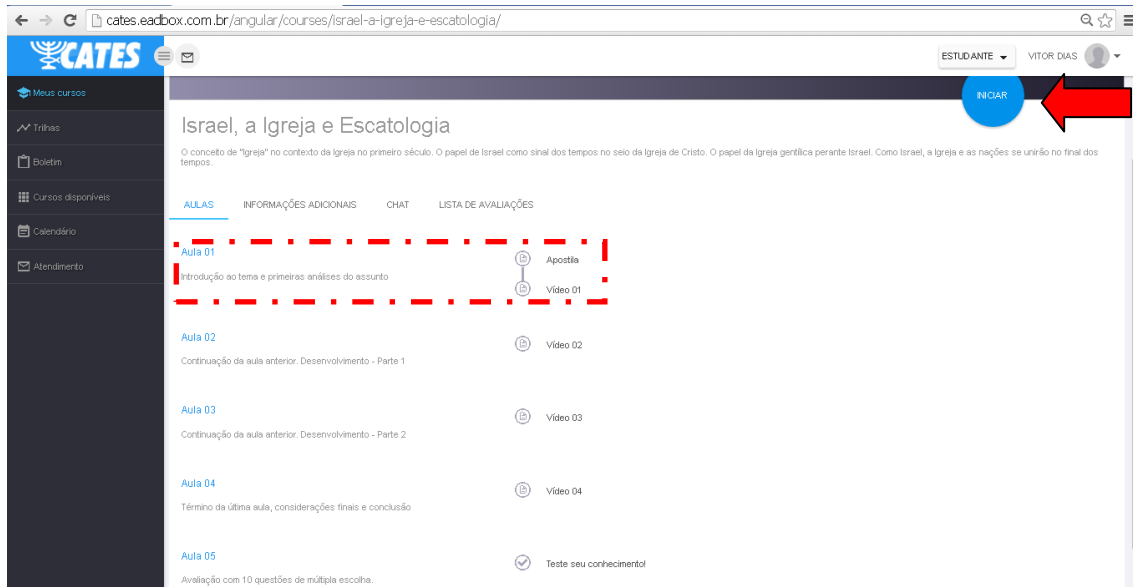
cates.eadbox.com.br/angular/courses/israel-a-igreja-e-escatologia/

CATES

ESTUDANTE VITOR DIAS

Meus cursos
Trilhas
Boletim
Cursos disponíveis
Calendário
Atendimento

INICIAR

Israel, a Igreja e Escatologia

O conceito de "Igreja" no contexto da Igreja no primeiro século. O papel de Israel como sinal dos tempos no seio da Igreja de Cristo. O papel da Igreja gentílica perante Israel. Como Israel, a Igreja e as nações se unirão no final dos tempos.

AULAS INFORMAÇÕES ADICIONAIS CHAT LISTA DE AVALIAÇÕES

Aula 01
Introdução ao tema e primeiras análises do assunto
Apostila
Vídeo 01

Aula 02
Continuação da aula anterior. Desenvolvimento - Parte 1
Vídeo 02

Aula 03
Continuação da aula anterior. Desenvolvimento - Parte 2
Vídeo 03

Aula 04
Término da última aula, considerações finais e conclusão
Vídeo 04

Aula 05
Avaliação com 10 questões de múltipla escolha.
Teste seu conhecimento!